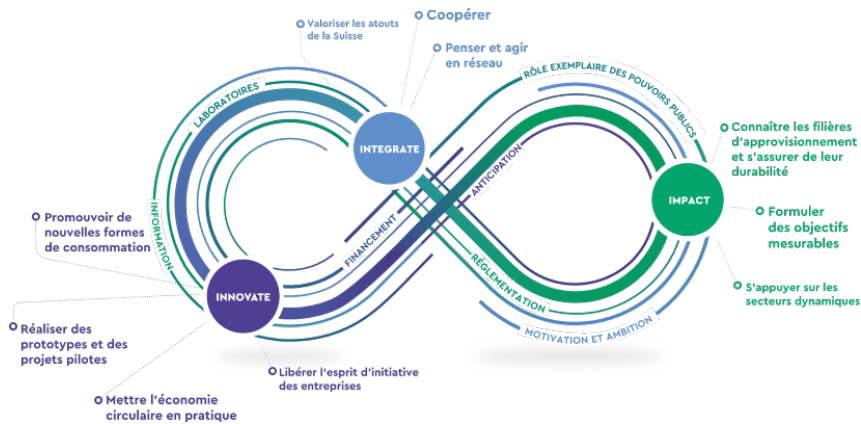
Valoriser les atouts de la Suisse

Coopérer

Penser et agir en réseau

LABORATOIRES

INTEGRATE

RÔLE EXEMPLAIRE DES POUVOIRS PUBLICS

ANTICIPATION

Connaître les filières d'approvisionnement et s'assurer de leur durabilité

IMPACT

Formuler des objectifs mesurables

S'appuyer sur les secteurs dynamiques

INFORMATION

FINANCEMENT

Promouvoir de nouvelles formes de consommation

INNOVATE

RÉGLEMENTATION

MOTIVATION ET AMBITION

Réaliser des prototypes et des projets pilotes

Libérer l'esprit d'initiative des entreprises

Mettre l'économie circulaire en pratique